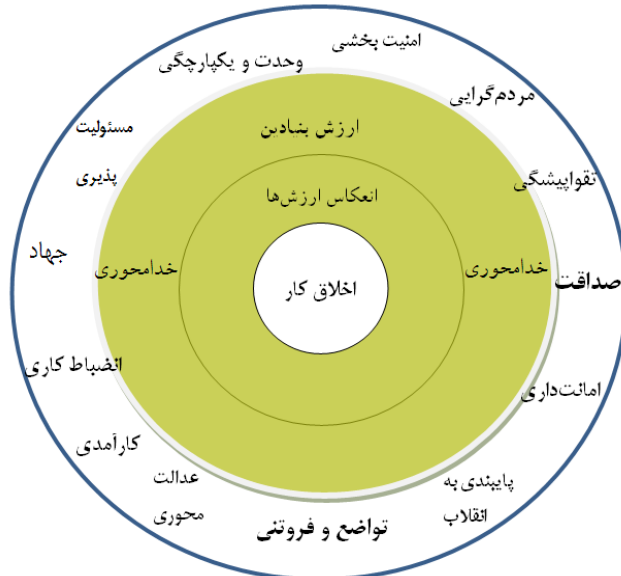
امنیت بخشی

وحدت و یکپارچگی

مردم‌گرایی

مسئولیت پذیری

تقواپیشگی

ارزش بنیادین

انعکاس ارزش‌ها

جهاد

خدامحوری

اخلاق کار

خدامحوری

صداقت

انضباط کاری

امانت‌داری

کارآمدی

عدالت محوری

پایبندی به انقلاب

تواضع و فروتنی